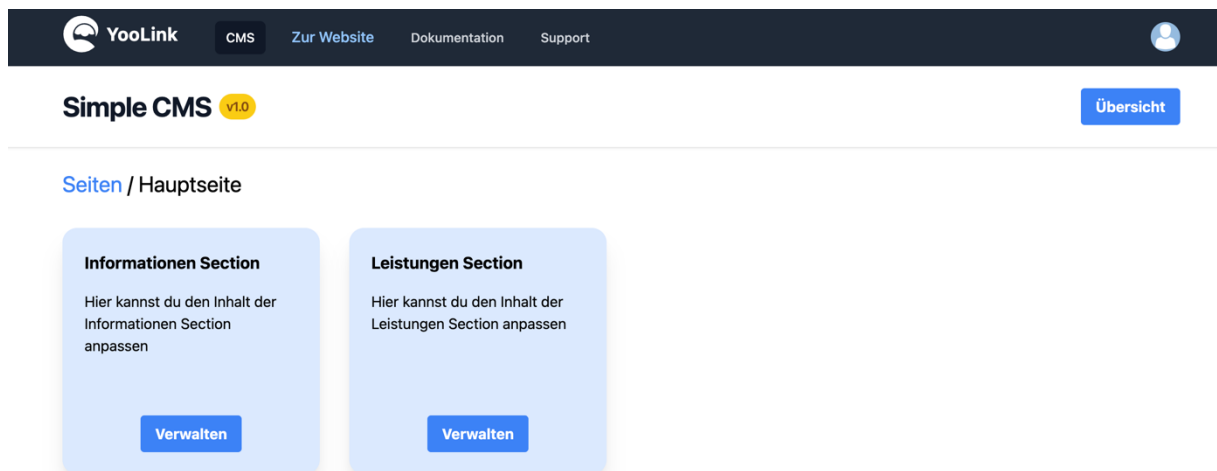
YooLink CMS Zur Website Dokumentation Support

Simple CMS v1.0

Übersicht

Seiten / Hauptseite

Informationen Section

Hier kannst du den Inhalt der Informationen Section anpassen

Verwalten

Leistungen Section

Hier kannst du den Inhalt der Leistungen Section anpassen

Verwalten